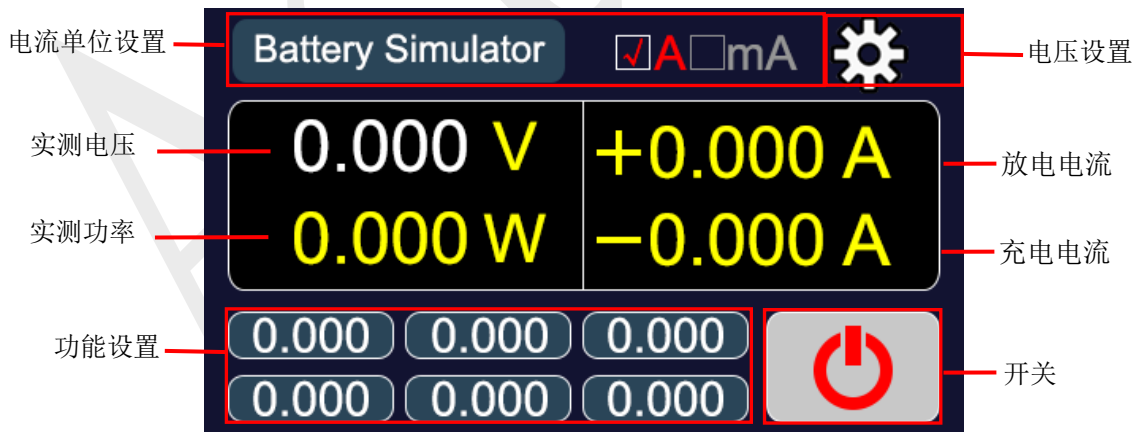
电流单位设置

Battery Simulator

☑A☐mA

电压设置

实测电压

0.000 V

+0.000 A

放电电流

实测功率

0.000 W

−0.000 A

充电电流

功能设置

| 0.000 | 0.000 | 0.000 |
|---|---|---|
| 0.000 | 0.000 | 0.000 |

开关